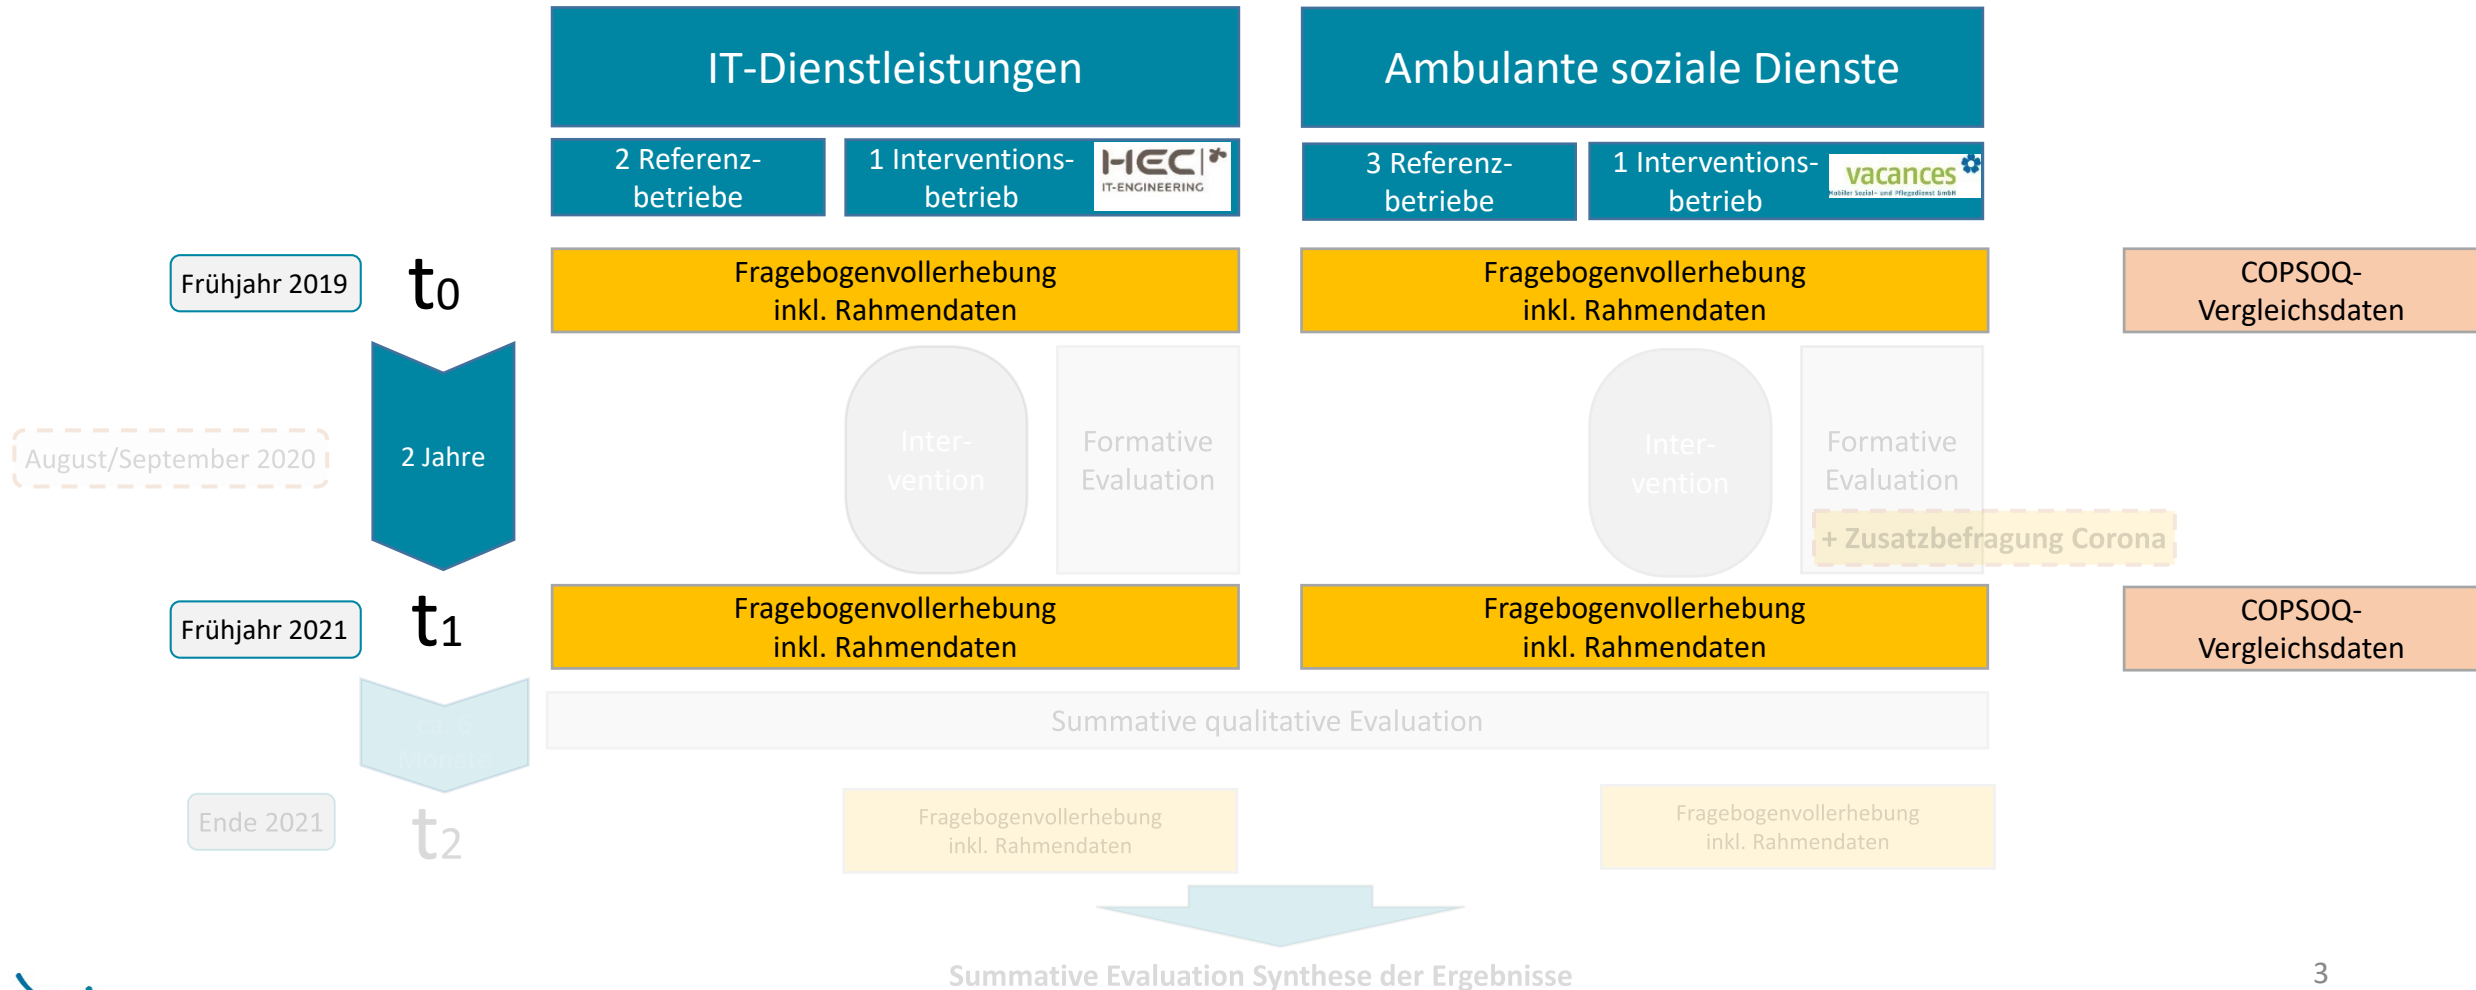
IT-Dienstleistungen

Ambulante soziale Dienste

2 Referenzbetriebe

1 Interventionsbetrieb

HEC IT-ENGINEERING

3 Referenzbetriebe

1 Interventionsbetrieb

vacances Mobiler Sozial- und Pflegedienst GmbH

Frühjahr 2019

$t_0$

Fragebogenvollerhebung inkl. Rahmendaten

Fragebogenvollerhebung inkl. Rahmendaten

COPSOQ-Vergleichsdaten

August/September 2020

2 Jahre

Intervention

Formative Evaluation

Intervention

Formative Evaluation

+ Zusatzbefragung Corona

Frühjahr 2021

$t_1$

Fragebogenvollerhebung inkl. Rahmendaten

Fragebogenvollerhebung inkl. Rahmendaten

COPSOQ-Vergleichsdaten

ca. 6 Monate

Summative qualitative Evaluation

Ende 2021

$t_2$

Fragebogenvollerhebung inkl. Rahmendaten

Fragebogenvollerhebung inkl. Rahmendaten

Summative Evaluation Synthese der Ergebnisse

3